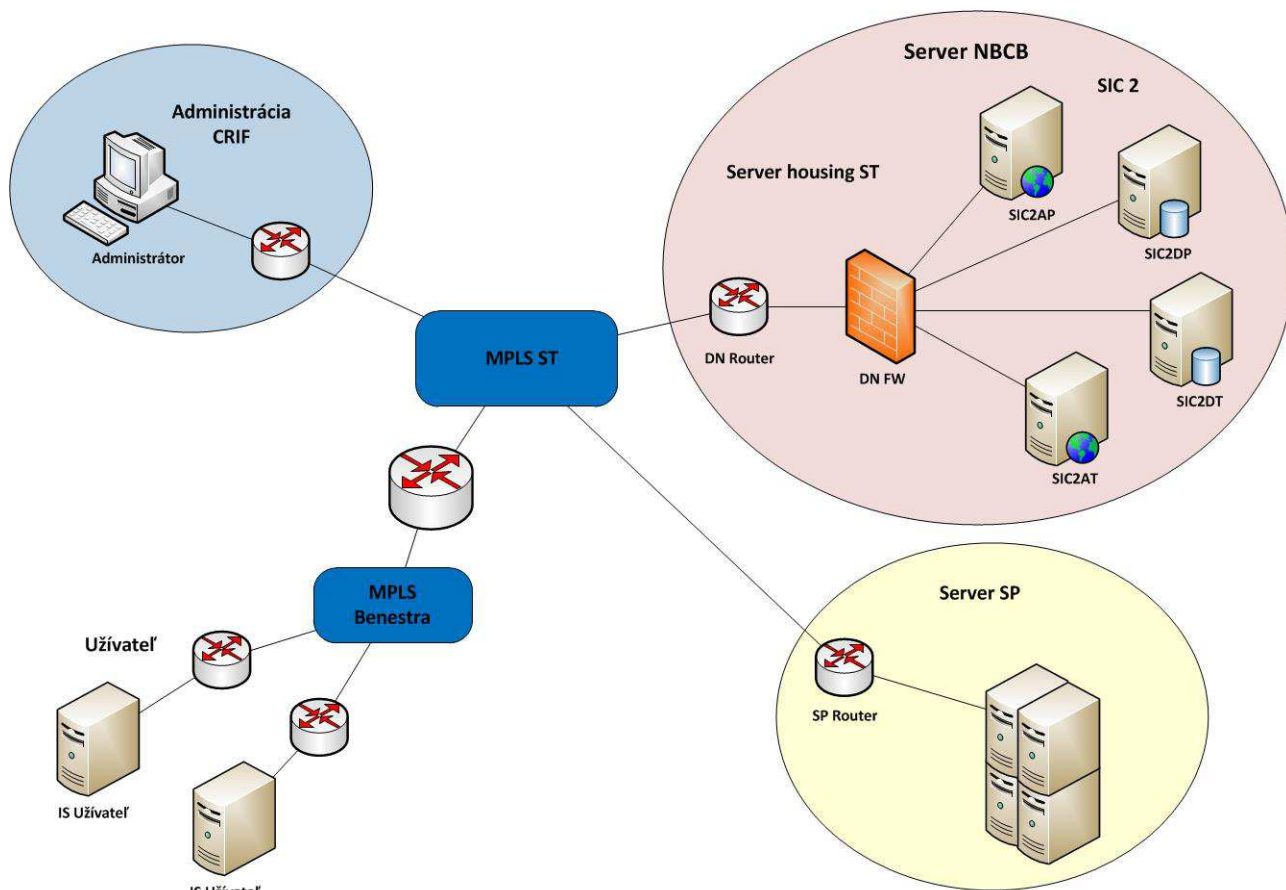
Administrácia CRIF

Administrátor

Server NBCB

SIC 2

Server housing ST

SIC2AP

SIC2DP

DN Router

DN FW

SIC2DT

SIC2AT

MPLS ST

MPLS Benestra

Užívateľ

IS Užívateľ

IS Užívateľ

Server SP

SP Router